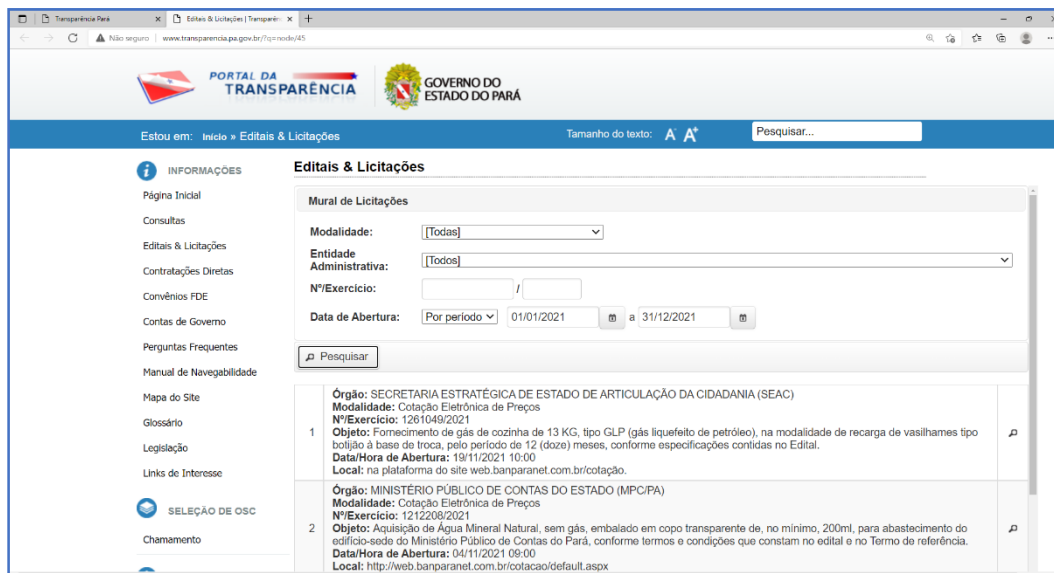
Transparência Pará × Editais & Licitações | Transparên ×

Não seguro | www.transparencia.pa.gov.br/?q=node/45

PORTAL DA TRANSPARÊNCIA

GOVERNO DO ESTADO DO PARÁ

Estou em: Início » Editais & Licitações

Tamanho do texto: A A⁺

Pesquisar...

INFORMAÇÕES

Página Inicial

Consultas

Editais & Licitações

Contratações Diretas

Convênios FDE

Contas de Governo

Perguntas Frequentes

Manual de Navegabilidade

Mapa do Site

Glossário

Legislação

Links de Interesse

SELEÇÃO DE OSC

Chamamento

Editais & Licitações

Mural de Licitações

Modalidade: [Todas]

Entidade Administrativa: [Todos]

Nº/Exercício: /

Data de Abertura: Por período 01/01/2021 a 31/12/2021

Pesquisar

1 Órgão: SECRETARIA ESTRATÉGICA DE ESTADO DE ARTICULAÇÃO DA CIDADANIA (SEAC)
Modalidade: Cotação Eletrônica de Preços
Nº/Exercício: 1261049/2021
Objeto: Fornecimento de gás de cozinha de 13 KG, tipo GLP (gás liquefeito de petróleo), na modalidade de recarga de vasilhames tipo botijão à base de troca, pelo período de 12 (doze) meses, conforme especificações contidas no Edital.
Data/Hora de Abertura: 19/11/2021 10:00
Local: na plataforma do site web.banparanet.com.br/cotação.

2 Órgão: MINISTÉRIO PÚBLICO DE CONTAS DO ESTADO (MPC/PA)
Modalidade: Cotação Eletrônica de Preços
Nº/Exercício: 1212208/2021
Objeto: Aquisição de Água Mineral Natural, sem gás, embalado em copo transparente de, no mínimo, 200ml, para abastecimento do edifício-sede do Ministério Público de Contas do Pará, conforme termos e condições que constam no edital e no Termo de referência.
Data/Hora de Abertura: 04/11/2021 09:00
Local: http://web.banparanet.com.br/cotacao/default.aspx